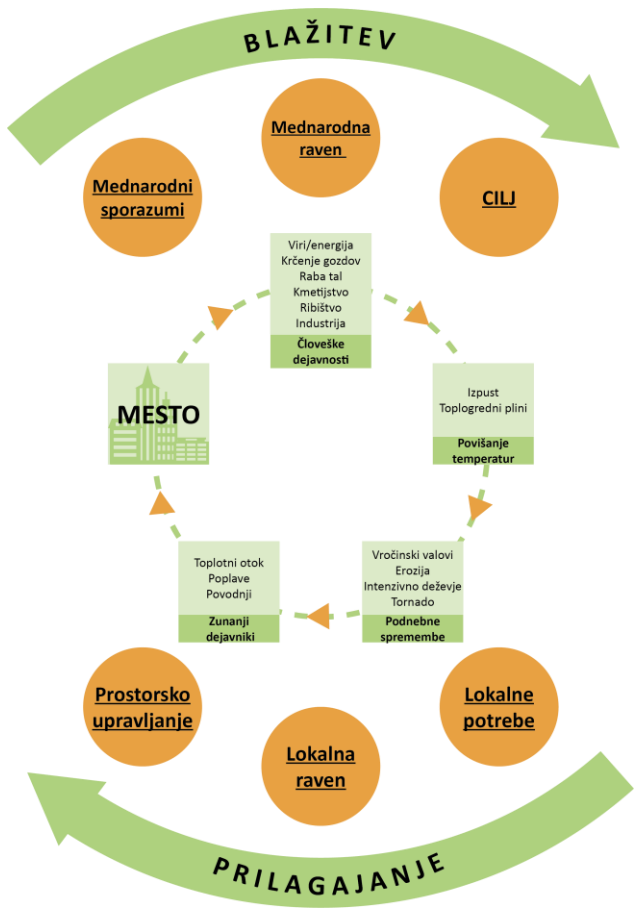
BLAŽITEV

Mednarodna raven

Mednarodni sporazumi

CILJ

Viri/energija
Krčenje gozdov
Raba tal
Kmetijstvo
Ribištvo
Industrija
Človeške dejavnosti

MESTO

Izpust
Toplogredni plini
Povišanje temperatur

Vročinski valovi
Erozija
Intenzivno deževje
Tornado
Podnebne spremembe

Toplotni otok
Poplave
Povodnji
Zunanji dejavniki

Prostorsko upravljanje

Lokalne potrebe

Lokalna raven

PRILAGAJANJE